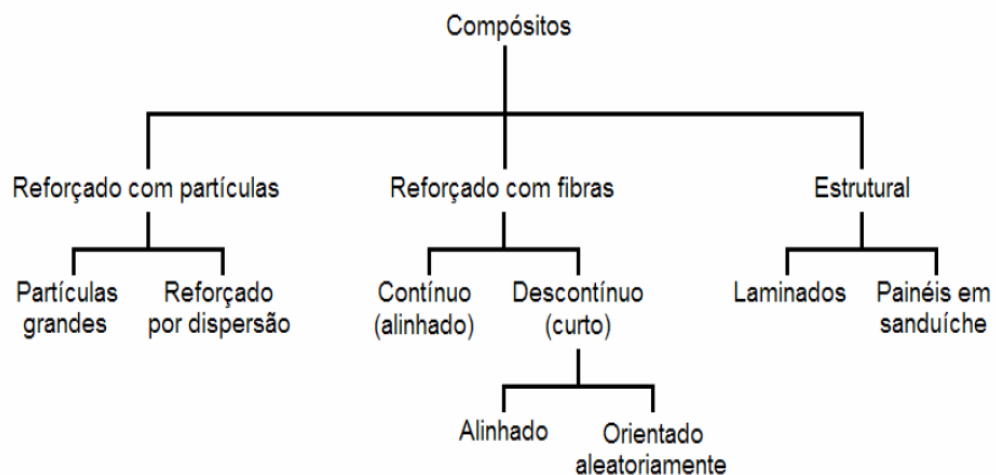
Compósitos

Reforçado com partículas

Partículas grandes

Reforçado por dispersão

Reforçado com fibras

Contínuo (alinhado)

Descontínuo (curto)

Alinhado

Orientado aleatoriamente

Estrutural

Laminados

Painéis em sanduíche